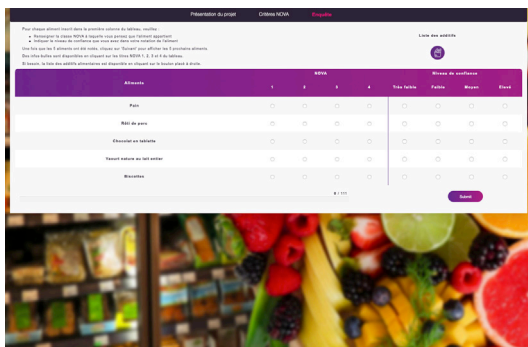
Présentation du projet Critères NOVA Enquête

Pour chaque aliment inscrit dans la première colonne du tableau, veuillez :
• Renseigner la classe NOVA à laquelle vous pensez que l'aliment appartient
• Indiquer le niveau de confiance que vous avez dans votre notation de l'aliment

Une fois que les 5 aliments ont été notés, cliquez sur 'Suivant' pour afficher les 5 prochains aliments.
Des infos bulles sont disponibles en cliquant sur les titres NOVA 1, 2, 3 et 4 du tableau.
Si besoin, la liste des additifs alimentaires est disponible en cliquant sur le bouton placé à droite.

Liste des additifs

| Aliments | NOVA 1 | 2 | 3 | 4 | Niveau de confiance Très faible | Faible | Moyen | Élevé |
|---|---|---|---|---|---|---|---|---|
| Pain | | | | | | | | |
| Rôti de porc | | | | | | | | |
| Chocolat en tablette | | | | | | | | |
| Yaourt nature au lait entier | | | | | | | | |
| Biscottes | | | | | | | | |

0 / 111

Submit